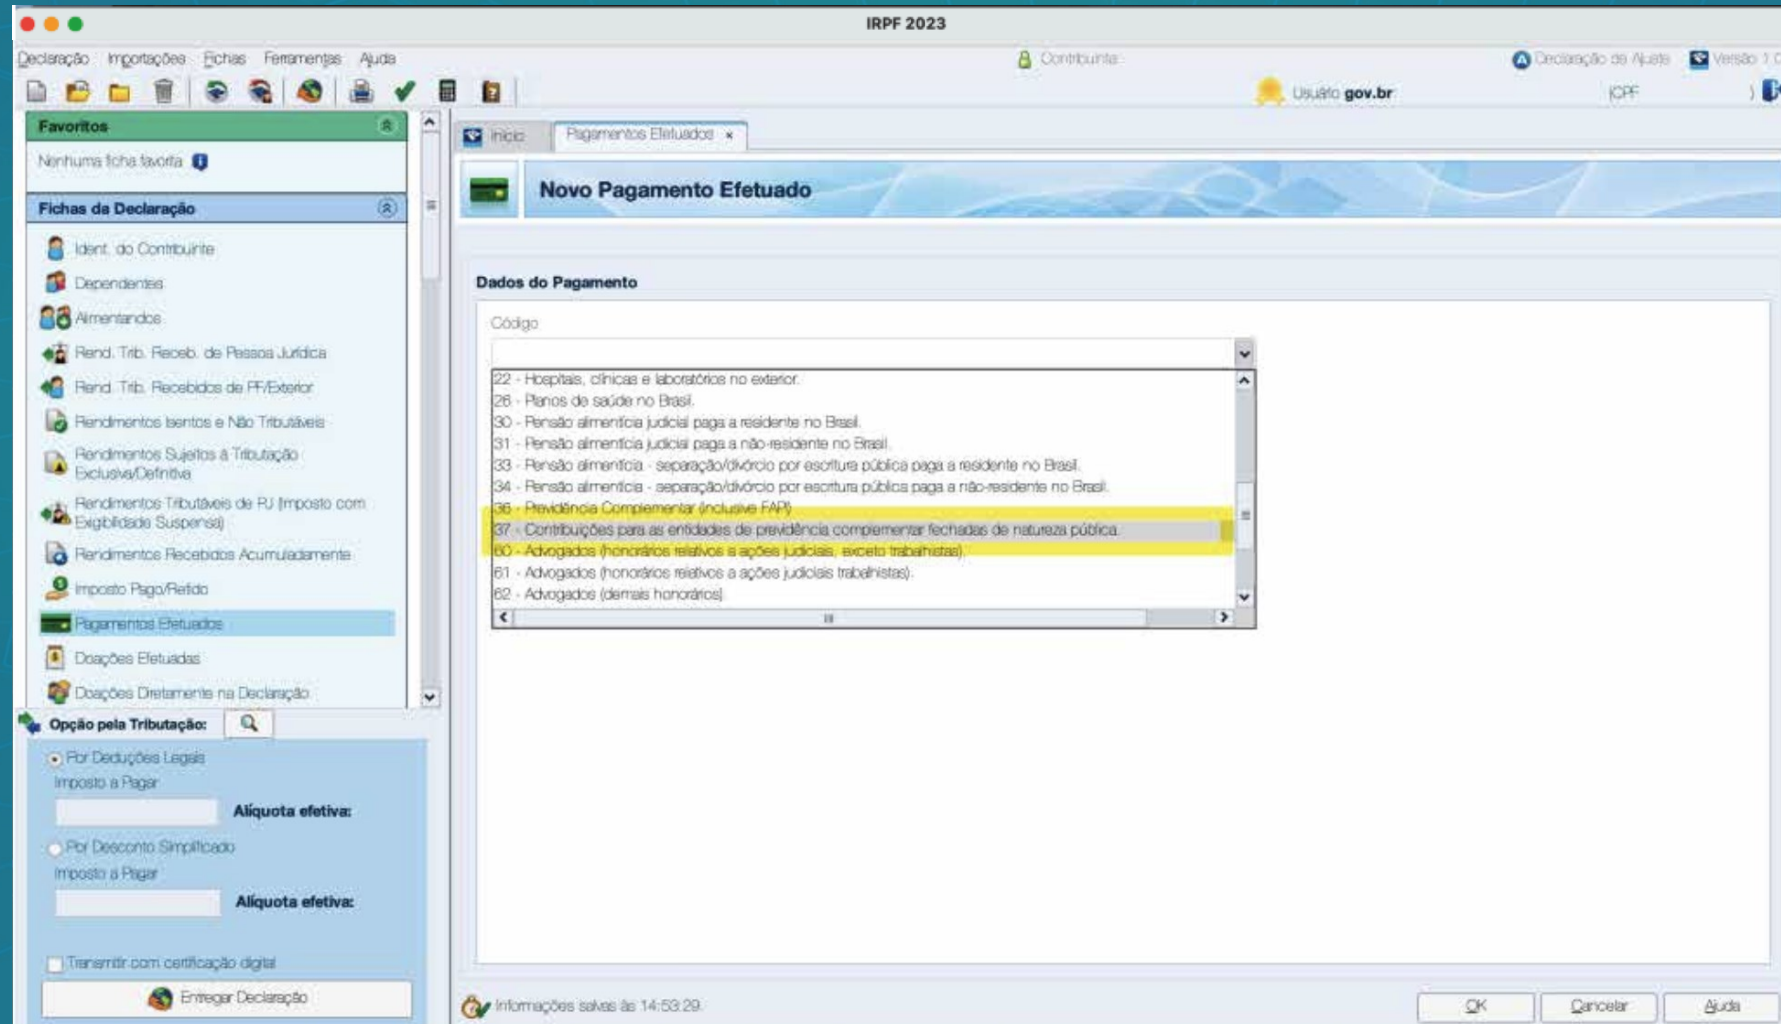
IRPF 2023

Declaração Importações Fichas Ferramentas Ajuda

Contribuinte

Declaração de Ajuste Versão 1.0

Usuário gov.br

CPF

Favoritos

Nenhuma ficha favorita

Fichas da Declaração

Ident. do Contribuinte
Dependentes
Alimentandos
Rend. Trib. Receb. de Pessoa Jurídica
Rend. Trib. Recebidos de PF/Exterior
Rendimentos Isentos e Não Tributáveis
Rendimentos Sujeitos à Tributação Exclusiva/Definitiva
Rendimentos Tributáveis de PJ (Imposto com Exigibilidade Suspensa)
Rendimentos Recebidos Acumuladamente
Imposto Pago/Retido
Pagamentos Efetuados
Doações Efetuadas
Doações Diretamente na Declaração

Opção pela Tributação:

Por Deduções Legais
Imposto a Pagar
Alíquota efetiva:
Por Desconto Simplificado
Imposto a Pagar
Alíquota efetiva:

Transmitir com certificação digital

Entregar Declaração

Início

Pagamentos Efetuados ×

Novo Pagamento Efetuado

Dados do Pagamento

Código

22 - Hospitais, clínicas e laboratórios no exterior.
26 - Planos de saúde no Brasil.
30 - Pensão alimentícia judicial paga a residente no Brasil.
31 - Pensão alimentícia judicial paga a não-residente no Brasil.
33 - Pensão alimentícia - separação/divórcio por escritura pública paga a residente no Brasil.
34 - Pensão alimentícia - separação/divórcio por escritura pública paga a não-residente no Brasil.
36 - Previdência Complementar (inclusive FAPI)
37 - Contribuições para as entidades de previdência complementar fechadas de natureza pública.
60 - Advogados (honorários relativos a ações judiciais, exceto trabalhistas).
61 - Advogados (honorários relativos a ações judiciais trabalhistas).
62 - Advogados (demais honorários).

Informações salvas às 14:53:29.

OK

Cancelar

Ajuda